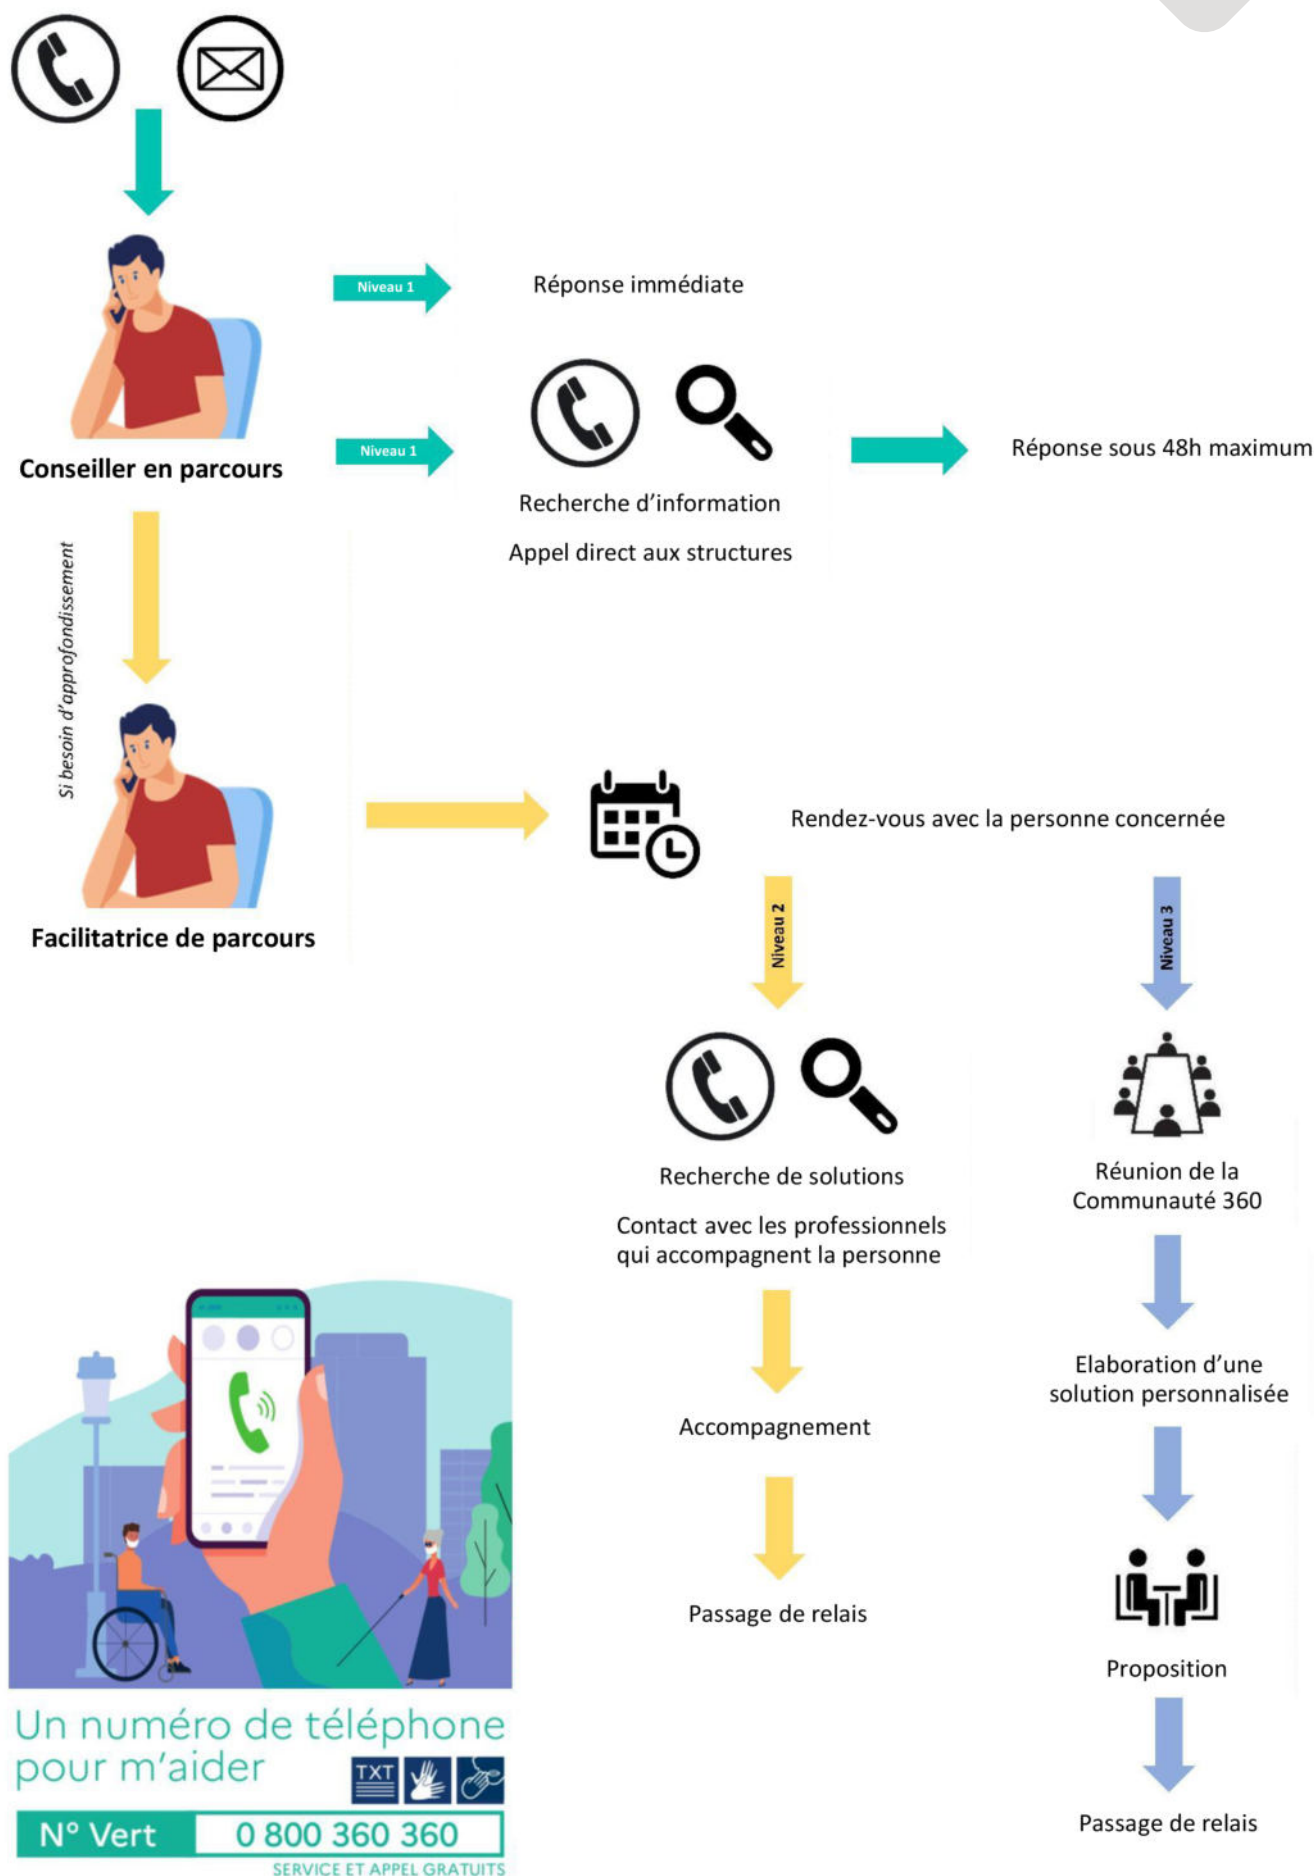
Conseiller en parcours

Niveau 1

Réponse immédiate

Niveau 1

Recherche d'information

Appel direct aux structures

Réponse sous 48h maximum

Si besoin d'approfondissement

Facilitatrice de parcours

Rendez-vous avec la personne concernée

Niveau 2

Niveau 3

Recherche de solutions

Contact avec les professionnels qui accompagnent la personne

Accompagnement

Passage de relais

Réunion de la Communauté 360

Elaboration d'une solution personnalisée

Proposition

Passage de relais

Un numéro de téléphone pour m'aider

TXT

N° Vert 0 800 360 360

SERVICE ET APPEL GRATUITS